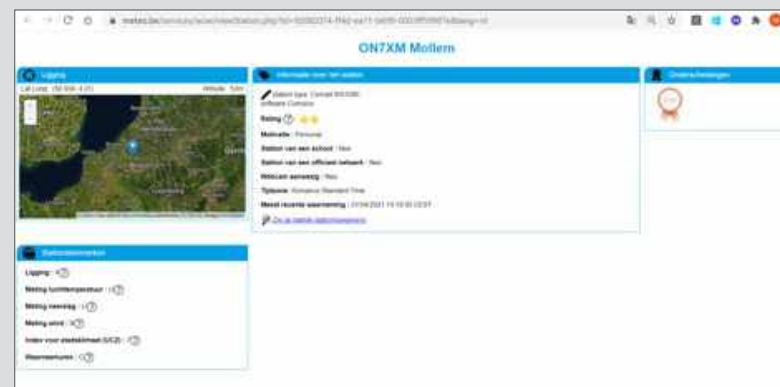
ON7XM Mollem

Ligging

Lat/Long: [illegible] Altitude: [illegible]

Informatie over het station

Station type: Conrad WS1080 Software Cumulus

Rating

Motivatie : Personal

Station van een school : Nee

Station van een officieel netwerk : Nee

Webcam aanwezig : Nee

Tijdzone : Romance Standard Time

Meest recente waarneming : 27/04/2021 13:10:00 CEST

Ga je naar de stationsgegevens

Onderscheidingen

Stationsmetadata

Ligging : 4

Meting luchttemperatuur : 1

Meting neerslag : 1

Meting wind : 4

Index voor stadsklimaat (UCZ) : 7

Waarnemuren : 0